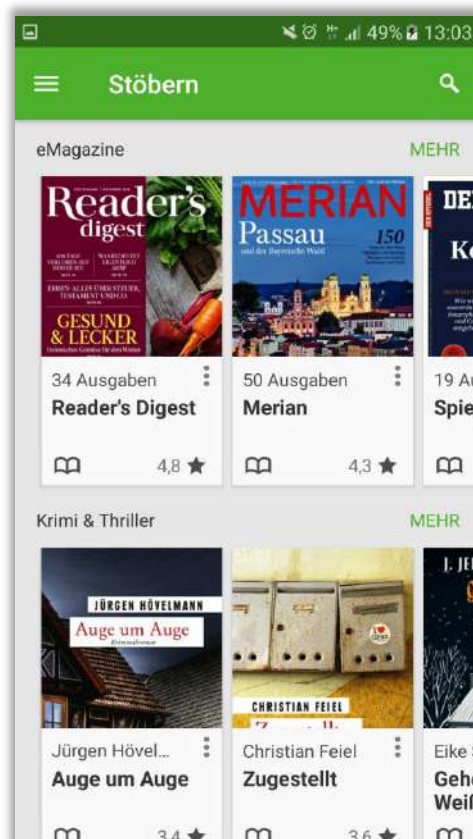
49% 13:03

Stöbern

eMagazine

MEHR

Reader's digest

GESUND & LECKER

34 Ausgaben

Reader's Digest

4,8 ★

MERIAN

Passau

150

50 Ausgaben

Merian

4,3 ★

DE

Ke

19 Au

Spie

Krimi & Thriller

MEHR

JÜRGEN HÖVELMANN

Auge um Auge

Kriminalroman

Jürgen Hövel...

Auge um Auge

3,4 ★

CHRISTIAN FEIEL

Christian Feiel

Zugestellt

3,6 ★

J. JE

Eike

Geh

Weiß